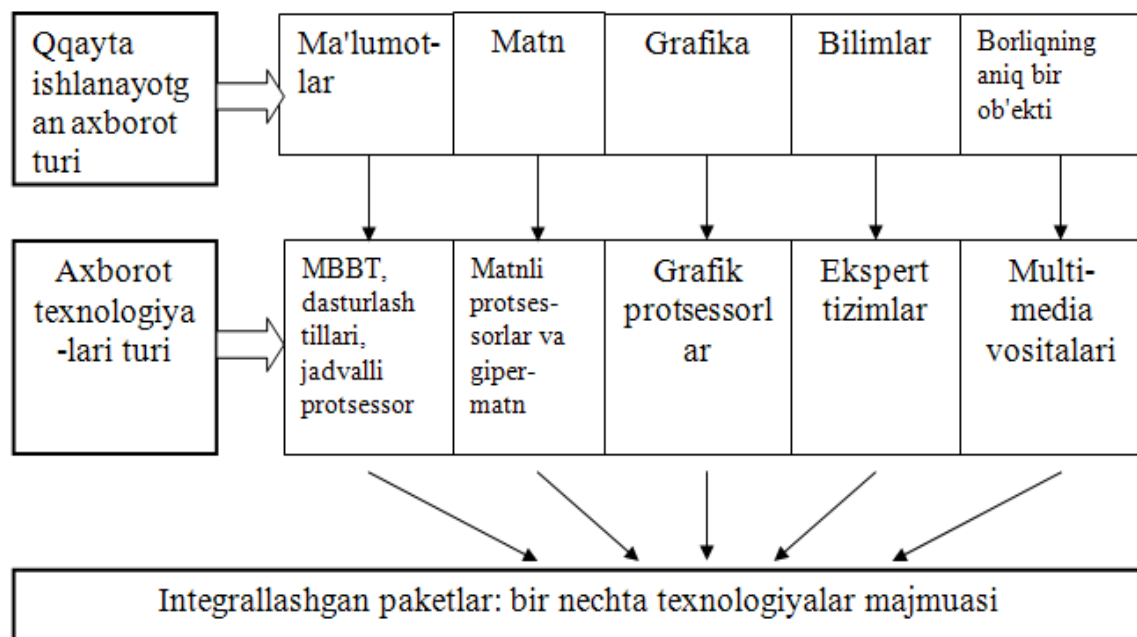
Qqayta ishlanayotgan axborot turi

| Ma'lumotlar | Matn | Grafika | Bilimlar | Borliqning aniq bir ob'ekti |
|---|---|---|---|---|

Axborot texnologiya-lari turi

| MBBT, dasturlash tillari, jadvalli protsessor | Matnli protsessorlar va gipermatn | Grafik protsessorlar | Ekspert tizimlar | Multimedia vositalari |
|---|---|---|---|---|

Integrallashgan paketlar: bir nechta texnologiyalar majmuasi